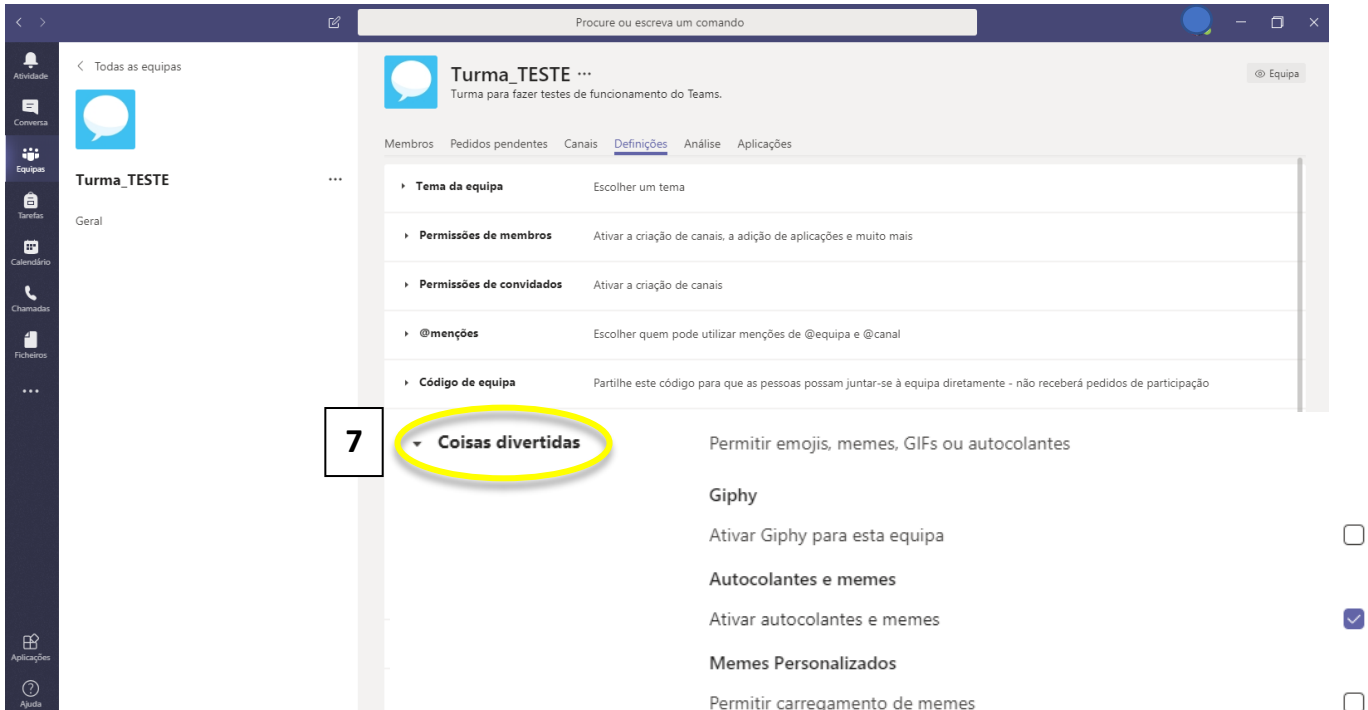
Procure ou escreva um comando

Atividade
Conversa
Equipas
Tarefas
Calendário
Chamadas
Ficheiros
...
Aplicações
Ajuda

< Todas as equipas

Turma_TESTE ...

Geral

Turma_TESTE ···
Turma para fazer testes de funcionamento do Teams.

Equipa

Membros Pedidos pendentes Canais Definições Análise Aplicações

Tema da equipa | Escolher um tema

Permissões de membros | Ativar a criação de canais, a adição de aplicações e muito mais

Permissões de convidados | Ativar a criação de canais

@menções | Escolher quem pode utilizar menções de @equipa e @canal

Código de equipa | Partilhe este código para que as pessoas possam juntar-se à equipa diretamente - não receberá pedidos de participação

7

Coisas divertidas | Permitir emojis, memes, GIFs ou autocolantes

Giphy

Ativar Giphy para esta equipa

Autocolantes e memes

Ativar autocolantes e memes

Memes Personalizados

Permitir carregamento de memes